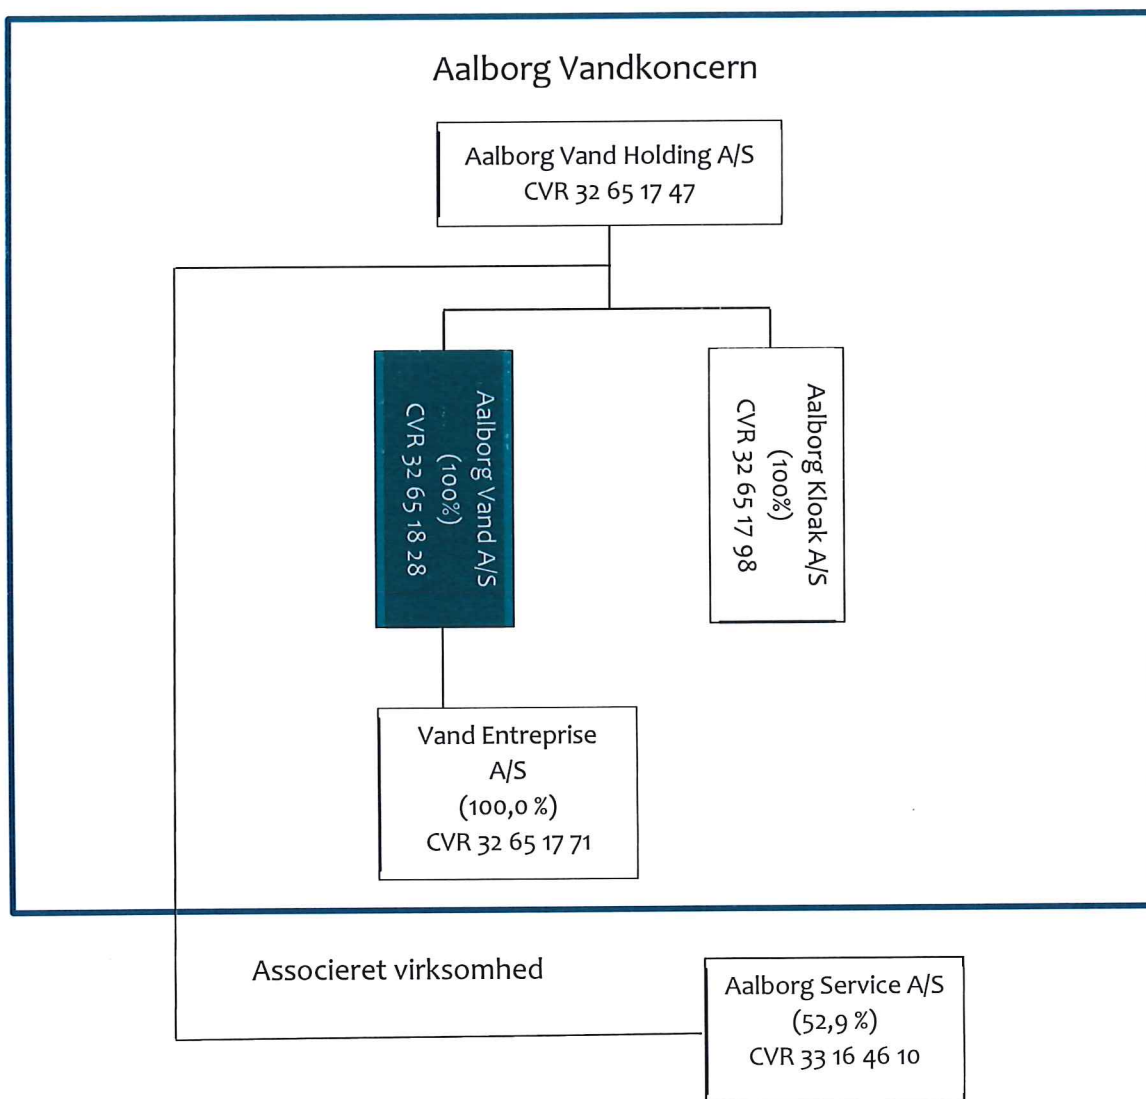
Aalborg Vandkoncern

Aalborg Vand Holding A/S
CVR 32 65 17 47

Aalborg Vand A/S
(100%)
CVR 32 65 18 28

Aalborg Kloak A/S
(100%)
CVR 32 65 17 98

Vand Entreprise A/S
(100,0 %)
CVR 32 65 17 71

Associeret virksomhed

Aalborg Service A/S
(52,9 %)
CVR 33 16 46 10